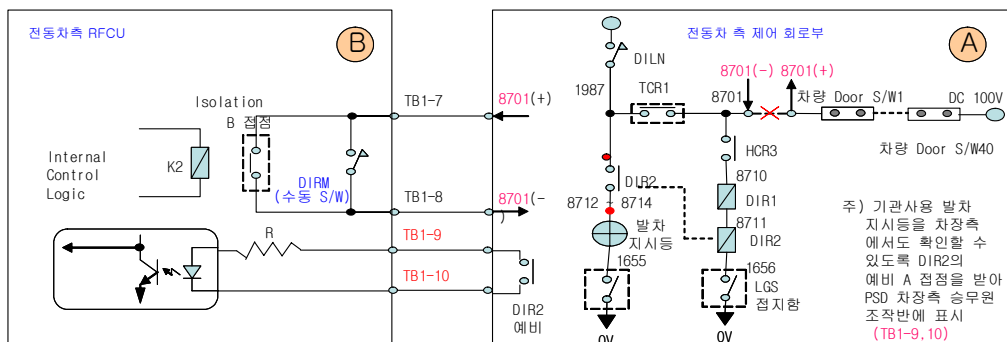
전동차측 RFCU

B

Isolation
B 접점

Internal
Control
Logic

K2

DIRM
(수동 S/W)

R

TB1-7

TB1-8

TB1-9

TB1-10

8701(+)

8701(-)

DIR2
예비

전동차 측 제어 회로부

A

DILN

1987

TCR1

8701

8701(-) 8701(+)

차량 Door S/W1

DC 100V

차량 Door S/W40

HCR3

DIR2

8710

DIR1

8712 8714

8711

발차
지시등

DIR2

1655

1656
LGS
접지함

0V

0V

주) 기관사용 발차 지시등을 차장측에서도 확인할 수 있도록 DIR2의 예비 A 접점을 받아 PSD 차장측 승무원 조작반에 표시 (TB1-9,10)